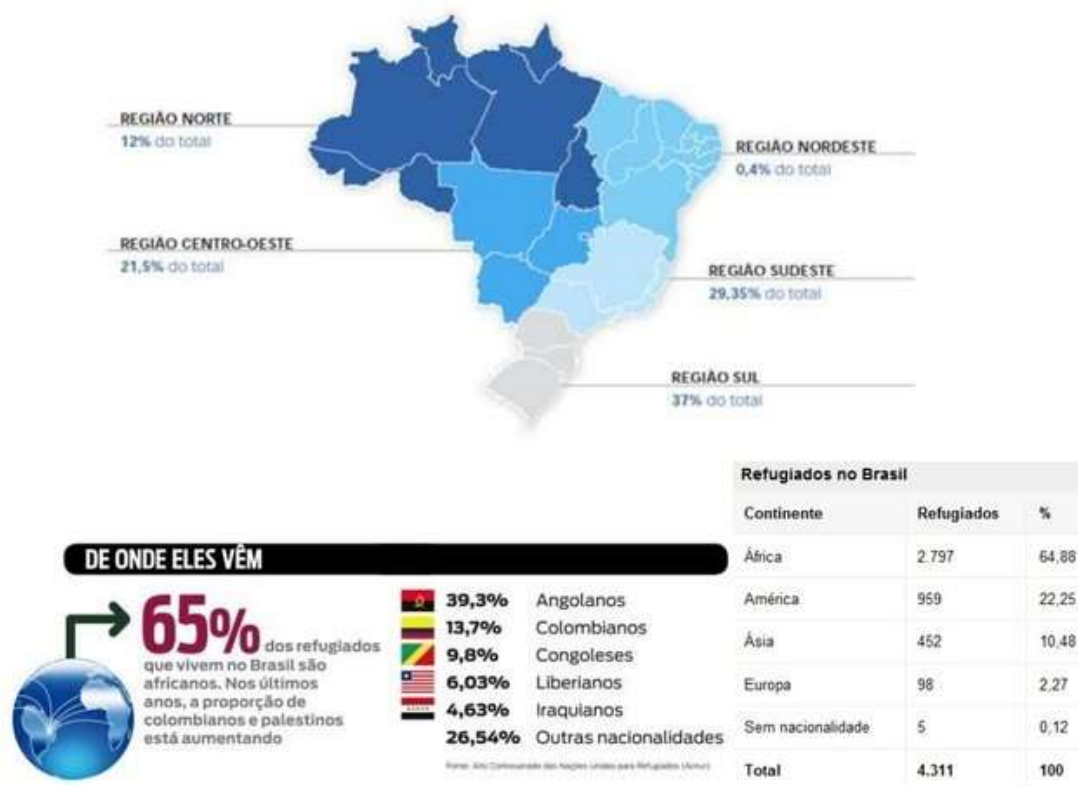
REGIÃO NORTE
12% do total

REGIÃO NORDESTE
0,4% do total

REGIÃO CENTRO-OESTE
21,5% do total

REGIÃO SUDESTE
29,35% do total

REGIÃO SUL
37% do total

DE ONDE ELES VÊM

65% dos refugiados que vivem no Brasil são africanos. Nos últimos anos, a proporção de colombianos e palestinos está aumentando

39,3% Angolanos
13,7% Colombianos
9,8% Congoleses
6,03% Liberianos
4,63% Iraquianos
26,54% Outras nacionalidades

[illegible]

Refugiados no Brasil

| Continente | Refugiados | % |
|---|---|---|
| África | 2.797 | 64,88 |
| América | 959 | 22,25 |
| Ásia | 452 | 10,48 |
| Europa | 98 | 2,27 |
| Sem nacionalidade | 5 | 0,12 |
| Total | 4.311 | 100 |